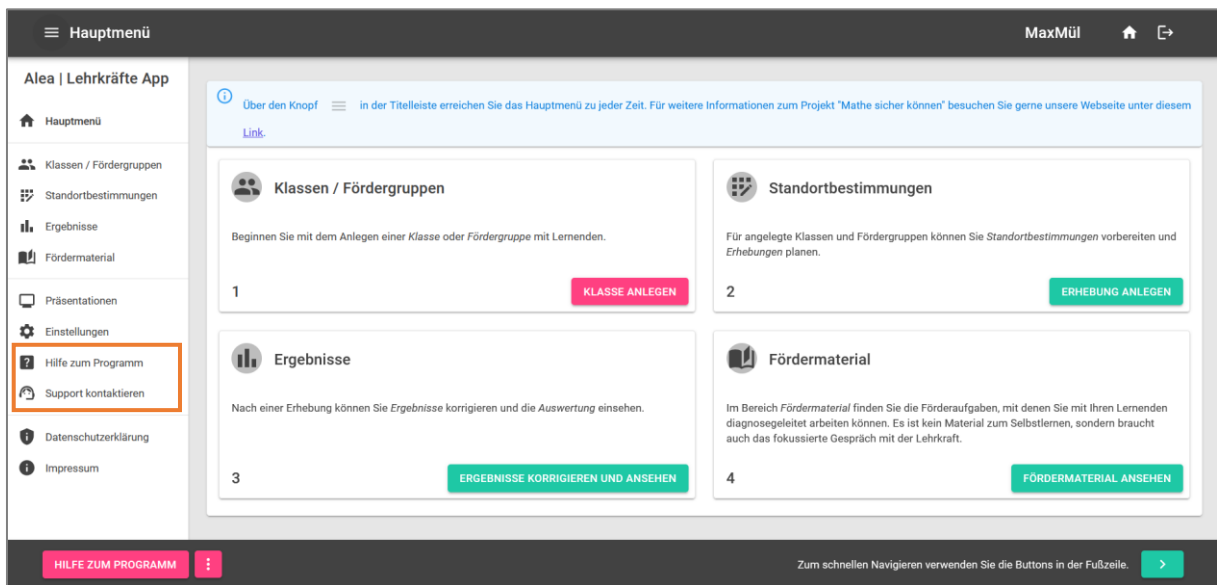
Hauptmenü

MaxMül

Alea | Lehrkräfte App

Hauptmenü

Klassen / Fördergruppen

Standortbestimmungen

Ergebnisse

Fördermaterial

Präsentationen

Einstellungen

Hilfe zum Programm

Support kontaktieren

Datenschutzerklärung

Impressum

Über den Knopf in der Titelleiste erreichen Sie das Hauptmenü zu jeder Zeit. Für weitere Informationen zum Projekt "Mathe sicher können" besuchen Sie gerne unsere Webseite unter diesem Link.

Klassen / Fördergruppen

Beginnen Sie mit dem Anlegen einer Klasse oder Fördergruppe mit Lernenden.

1

KLASSE ANLEGEN

Standortbestimmungen

Für angelegte Klassen und Fördergruppen können Sie Standortbestimmungen vorbereiten und Erhebungen planen.

2

ERHEBUNG ANLEGEN

Ergebnisse

Nach einer Erhebung können Sie Ergebnisse korrigieren und die Auswertung einsehen.

3

ERGEBNISSE KORRIGIEREN UND ANSEHEN

Fördermaterial

Im Bereich Fördermaterial finden Sie die Förderaufgaben, mit denen Sie mit Ihren Lernenden diagnosegeleitet arbeiten können. Es ist kein Material zum Selbstlernen, sondern braucht auch das fokussierte Gespräch mit der Lehrkraft.

4

FÖRDERMATERIAL ANSEHEN

HILFE ZUM PROGRAMM

Zum schnellen Navigieren verwenden Sie die Buttons in der Fußzeile.